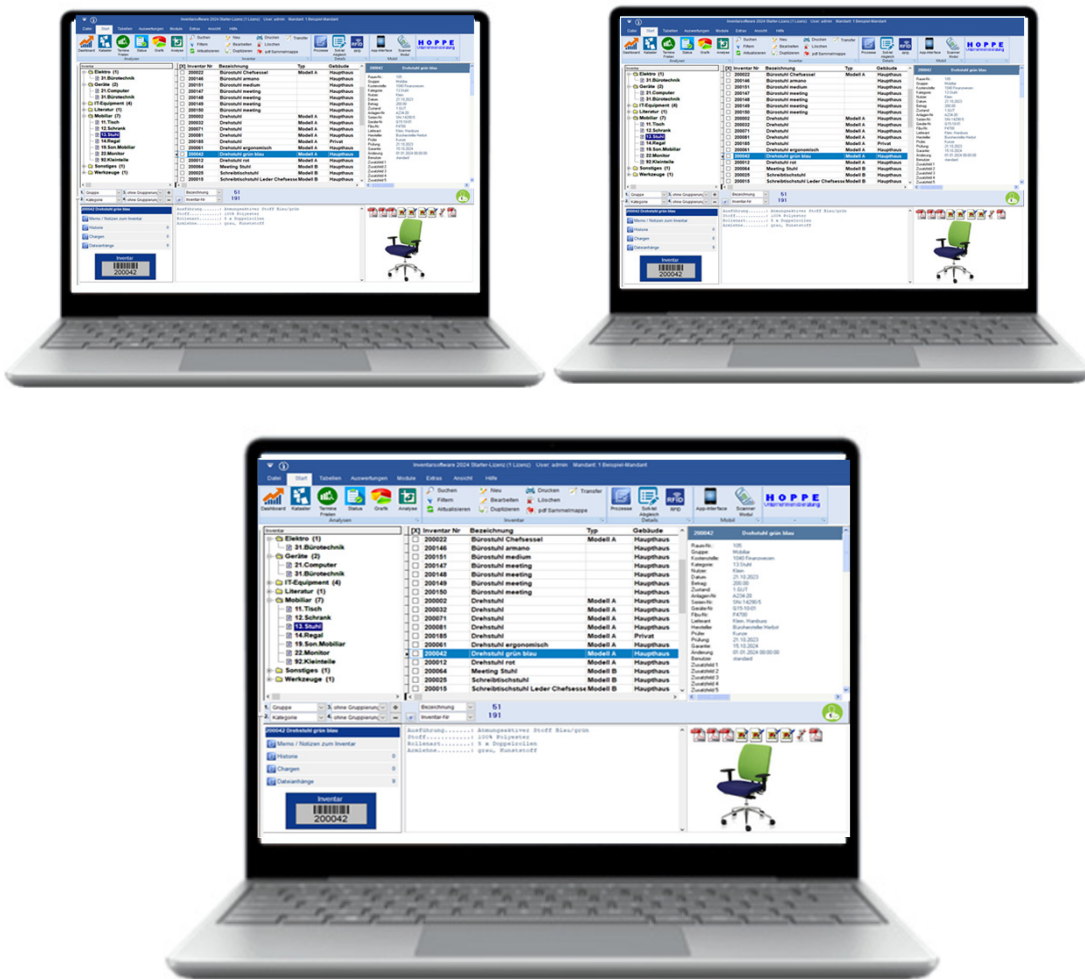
Inventarsoftware 2024 Starter-Lizenz (1 Lizenz) User: admin Mandant: 1 Beispiel-Mandant

Datei | Start | Tabellen | Auswertungen | Module | Extras | Ansicht | Hilfe

Dashboard | Kataster | Termine Fristen | Status | Grafik | Analyse
Analysen

Suchen | Filtern | Aktualisieren | Neu | Bearbeiten | Duplizieren | Drucken | Löschen | pdf Sammelmappe | Transfer
Inventar

Prozesse | Soll-Ist Abgleich | RFID
Details

App-Interface | Scanner Modul
Mobil

HOPPE Unternehmensberatung

Inventar
Elektro (1)
31.Bürotechnik
Geräte (2)
21.Computer
31.Bürotechnik
IT-Equipment (4)
Literatur (1)
Mobiliar (7)
11.Tisch
12.Schrank
13.Stuhl
14.Regal
19.Son.Mobiliar
22.Monitor
92.Kleinteile
Sonstiges (1)
Werkzeuge (1)

| [X] | Inventar Nr | Bezeichnung | Typ | Gebäude |
|---|---|---|---|---|
| | 200022 | Bürostuhl Chefsessel | Modell A | Haupthaus |
| | 200146 | Bürostuhl armano | | Haupthaus |
| | 200151 | Bürostuhl medium | | Haupthaus |
| | 200147 | Bürostuhl meeting | | Haupthaus |
| | 200148 | Bürostuhl meeting | | Haupthaus |
| | 200149 | Bürostuhl meeting | | Haupthaus |
| | 200150 | Bürostuhl meeting | | Haupthaus |
| | 200002 | Drehstuhl | Modell A | Haupthaus |
| | 200032 | Drehstuhl | Modell A | Haupthaus |
| | 200071 | Drehstuhl | Modell A | Haupthaus |
| | 200081 | Drehstuhl | Modell A | Haupthaus |
| | 200185 | Drehstuhl | Modell A | Privat |
| | 200061 | Drehstuhl ergonomisch | Modell A | Haupthaus |
| | 200042 | Drehstuhl grün blau | Modell A | Haupthaus |
| | 200012 | Drehstuhl rot | Modell A | Haupthaus |
| | 200064 | Meeting Stuhl | Modell B | Haupthaus |
| | 200025 | Schreibtischstuhl | Modell B | Haupthaus |
| | 200015 | Schreibtischstuhl Leder Chefsessel | Modell B | Haupthaus |

200042 Drehstuhl grün blau
Raum-Nr. 105
Gruppe Mobiliar
Kostenstelle 1040 Finanzwesen
Kategorie 13.Stuhl
Nutzer Klein
Datum 21.10.2023
Betrag 200.00
Zustand 1 GUT
Anlagen-Nr. 4234-25
Serien-Nr. SN-14295-5
Geräte-Nr. S/15-10-01
Fibu-Nr. F4700
Lieferant Klein, Hamburg
Hersteller Buchersteller Herbst
Prüfer Kunze
Prüfung 21.10.2023
Garantie 15.10.2024
Änderung 01.01.2024 00:00:00
Benutzer standard
Zusatzfeld 1
Zusatzfeld 2
Zusatzfeld 3
Zusatzfeld 4
Zusatzfeld 5

Gruppe | ohne Gruppierung
Kategorie | ohne Gruppierung
Bezeichnung | 51
Inventar-Nr | 191

200042 Drehstuhl grün blau
Memo / Notizen zum Inventar
Historie
Chargen
Dateianhänge

Ausführung.......: Atmungsaktiver Stoff Blau/grün
Stoff............: 100% Polyester
Rollenart........: 5 x Doppelrollen
Armlehne.........: grau, Kunststoff

Inventar
200042